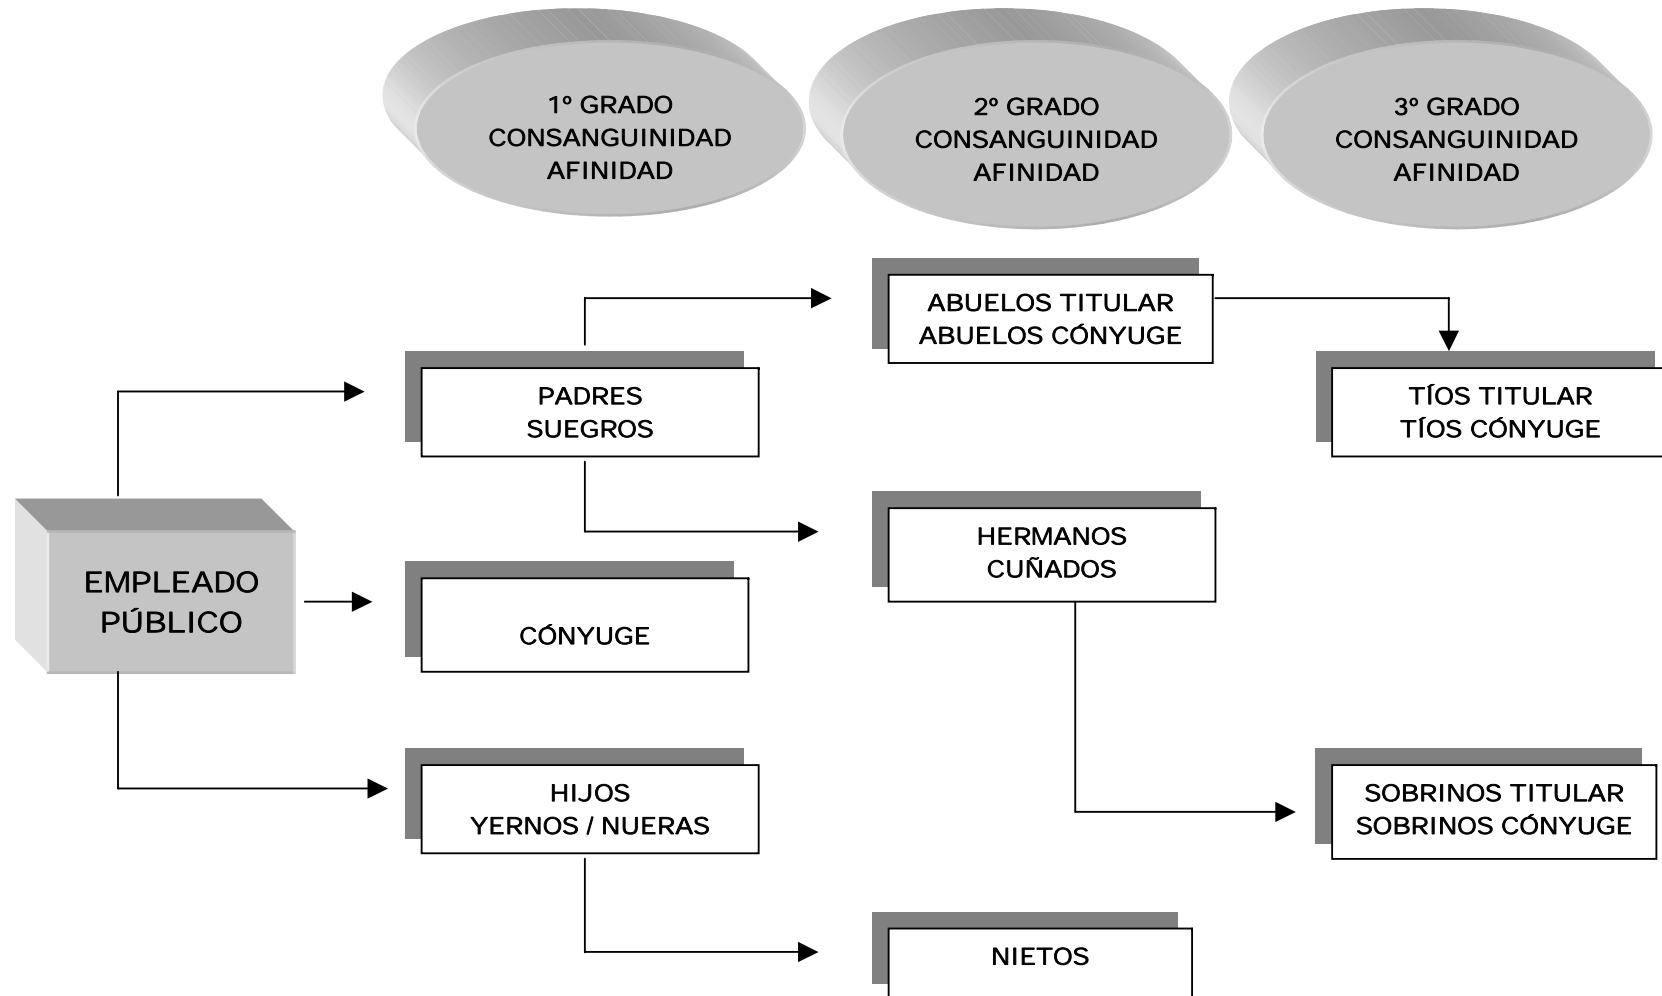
1º GRADO
CONSANGUINIDAD
AFINIDAD

2º GRADO
CONSANGUINIDAD
AFINIDAD

3º GRADO
CONSANGUINIDAD
AFINIDAD

ABUELOS TITULAR
ABUELOS CÓNYUGE

PADRES
SUEGROS

TÍOS TITULAR
TÍOS CÓNYUGE

HERMANOS
CUÑADOS

EMPLEADO
PÚBLICO

CÓNYUGE

HIJOS
YERNOS / NUERAS

SOBRINOS TITULAR
SOBRINOS CÓNYUGE

NIETOS